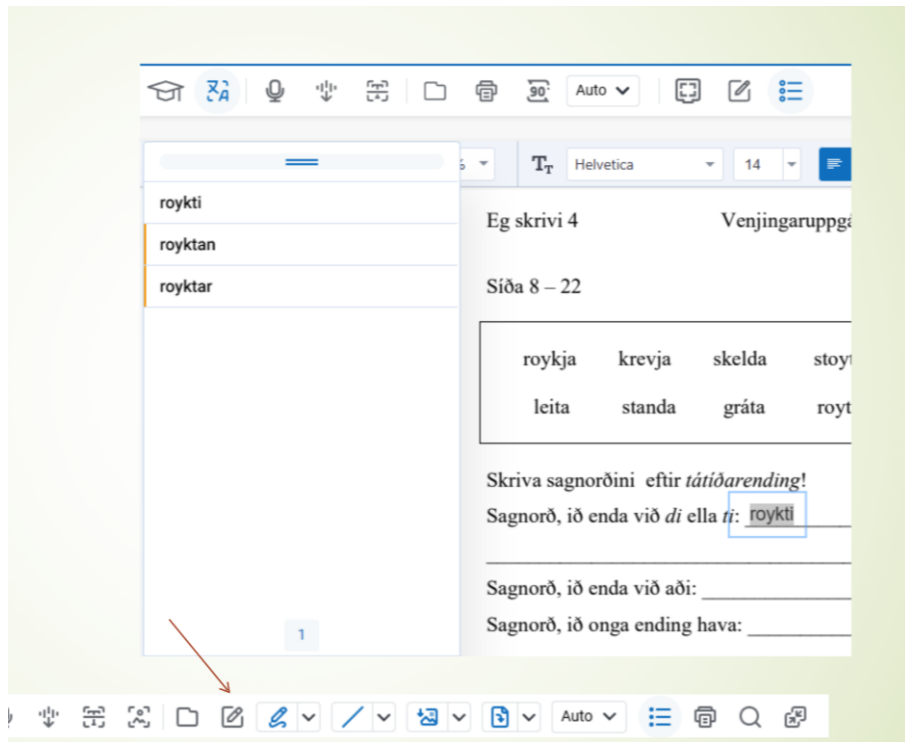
Auto

Helvetica
14

roykti
royktan
royktar

1

Eg skrivi 4 Venjingaruppgá

Síða 8 – 22

| roykja | krevja | skelda | stoyt |
|---|---|---|---|
| leita | standa | gráta | royt |

Skriva sagnorðini eftir *tátíðarending*!
Sagnorð, ið enda við *di* ella *ti*: roykti ________
________________________________
Sagnorð, ið enda við aði: ____________
Sagnorð, ið onga ending hava: __________

Auto